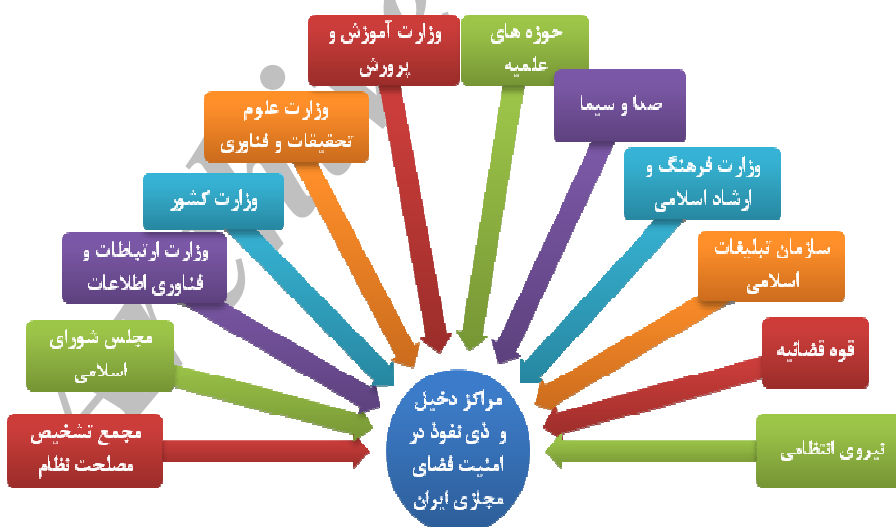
وزارت آموزش و پرورش

حوزه های علمیه

وزارت علوم تحقیقات و فناوری

صدا و سیما

وزارت کشور

وزارت فرهنگ و ارشاد اسلامی

وزارت ارتباطات و فناوری اطلاعات

سازمان تبلیغات اسلامی

مجلس شورای اسلامی

قوه قضائیه

مجمع تشخیص مصلحت نظام

مراکز دخیل و ذی نفوذ در امنیت فضای مجازی ایران

نیروی انتظامی